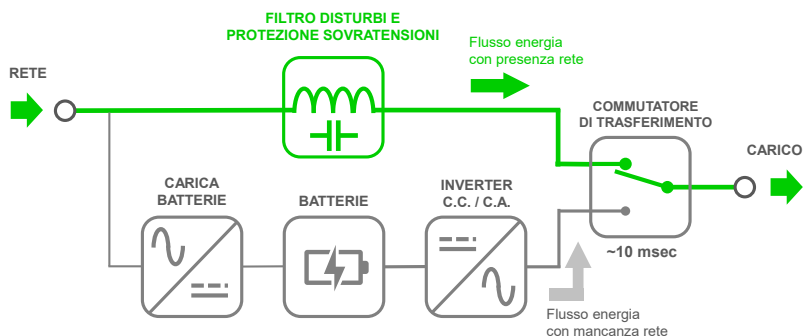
FILTRO DISTURBI E PROTEZIONE SOVRATENSIONI

Flusso energia con presenza rete

RETE

COMMUTATORE DI TRASFERIMENTO

CARICO

CARICA BATTERIE

BATTERIE

INVERTER C.C. / C.A.

~10 msec

Flusso energia con mancanza rete